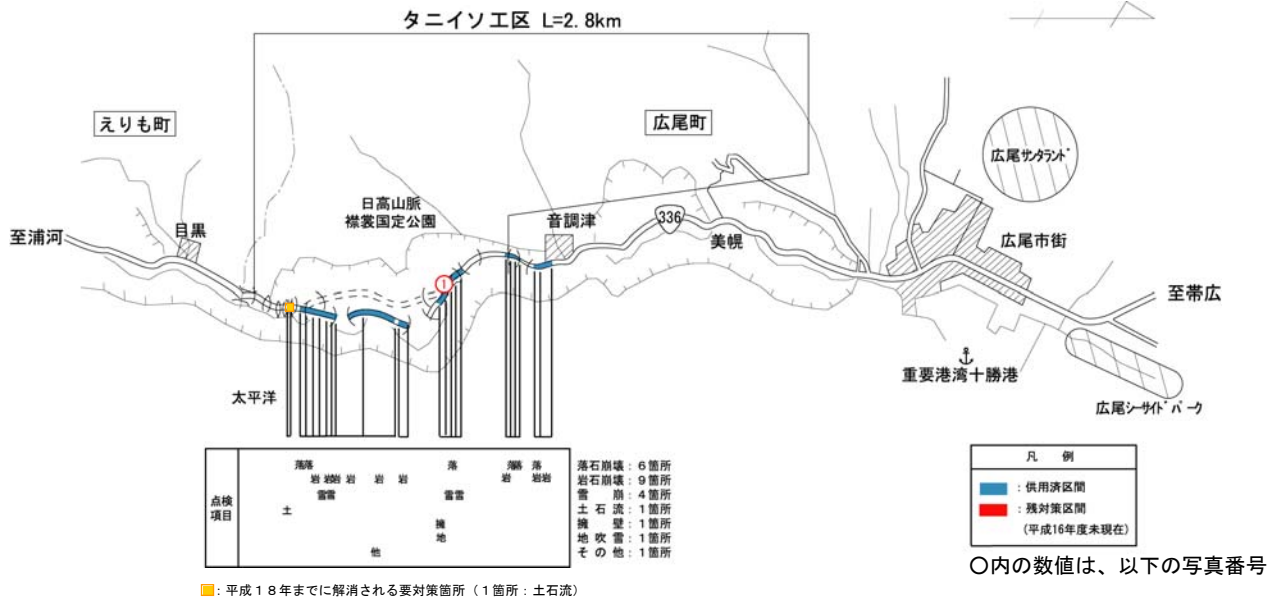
タニイソ工区 L=2.8km

えりも町

広尾町

広尾サンタランド

日高山脈
襟裳国定公園

音調津

336

美幌

広尾市街

至浦河

目黒

1

至帯広

重要港湾十勝港

太平洋

広尾シーサイドパーク

点検項目

落落
岩岩岩岩 岩 岩 岩
雪雪
土

落
雪雪
擁
地
他

落落 落
岩 岩岩

落石崩壊：6箇所
岩石崩壊：9箇所
雪　崩：4箇所
土 石 流：1箇所
擁　壁：1箇所
地 吹 雪：1箇所
そ の 他：1箇所

凡　例
：供用済区間
：残対策区間
（平成16年度末現在）

○内の数値は、以下の写真番号

：平成１８年までに解消される要対策箇所（１箇所：土石流）